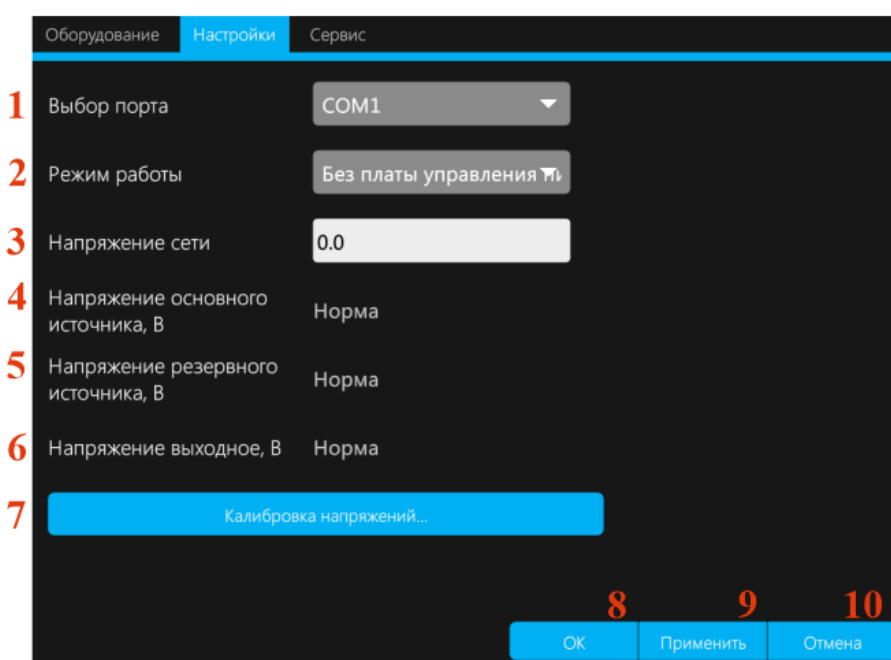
Оборудование Настройки Сервис

1 Выбор порта COM1

2 Режим работы Без платы управления пи

3 Напряжение сети 0.0

4 Напряжение основного источника, В Норма

5 Напряжение резервного источника, В Норма

6 Напряжение выходное, В Норма

7 Калибровка напряжений...

8 OK 9 Применить 10 Отмена